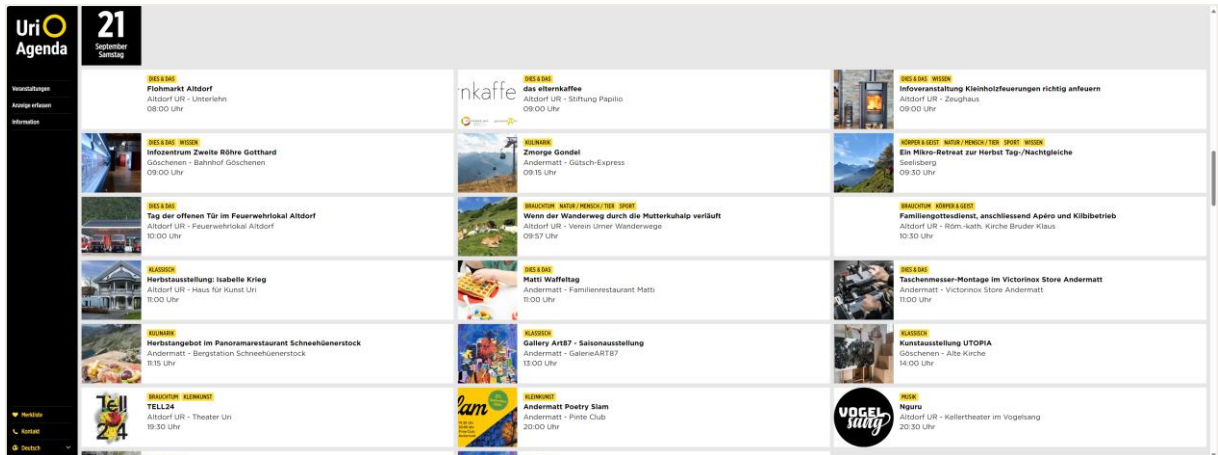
Uri Agenda

21 September Samstag

Veranstaltungen
Anzeige erfassen
Information

DIES & DAS
Flohmarkt Altdorf
Altdorf UR - Unterlehn
08:00 Uhr

DIES & DAS
das elternkaffee
Altdorf UR - Stiftung Papilio
09:00 Uhr

DIES & DAS WISSEN
Infoveranstaltung Kleinholzfeuerungen richtig anfeuern
Altdorf UR - Zeughaus
09:00 Uhr

DIES & DAS WISSEN
Infozentrum Zweite Röhre Gotthard
Göschenen - Bahnhof Göschenen
09:00 Uhr

KULINARIK
Zmorge Gondel
Andermatt - Gütsch-Express
09:15 Uhr

KÖRPER & GEIST NATUR / MENSCH / TIER SPORT WISSEN
Ein Mikro-Retreat zur Herbst Tag-/Nachtgleiche
Seelisberg
09:30 Uhr

DIES & DAS
Tag der offenen Tür im Feuerwehrlokal Altdorf
Altdorf UR - Feuerwehrlokal Altdorf
10:00 Uhr

BRAUCHTUM NATUR / MENSCH / TIER SPORT
Wenn der Wanderweg durch die Mutterkuhalp verläuft
Altdorf UR - Verein Urner Wanderwege
09:57 Uhr

BRAUCHTUM KÖRPER & GEIST
Familiengottesdienst, anschliessend Apéro und Kilbibetrieb
Altdorf UR - Röm.-kath. Kirche Bruder Klaus
10:30 Uhr

KLASSISCH
Herbstausstellung: Isabelle Krieg
Altdorf UR - Haus für Kunst Uri
11:00 Uhr

DIES & DAS
Matti Waffeltag
Andermatt - Familienrestaurant Matti
11:00 Uhr

DIES & DAS
Taschenmesser-Montage im Victorinox Store Andermatt
Andermatt - Victorinox Store Andermatt
11:00 Uhr

KULINARIK
Herbstangebot im Panoramarestaurant Schneehüenerstock
Andermatt - Bergstation Schneehüenerstock
11:15 Uhr

KLASSISCH
Gallery Art87 - Saisonausstellung
Andermatt - GalerieART87
13:00 Uhr

KLASSISCH
Kunstausstellung UTOPIA
Göschenen - Alte Kirche
14:00 Uhr

BRAUCHTUM KLEINKUNST
TELL24
Altdorf UR - Theater Uri
19:30 Uhr

KLEINKUNST
Andermatt Poetry Slam
Andermatt - Pinte Club
20:00 Uhr

MUSIK
Nguru
Altdorf UR - Kellertheater im Vogelsang
20:30 Uhr

Merkliste
Kontakt
Deutsch